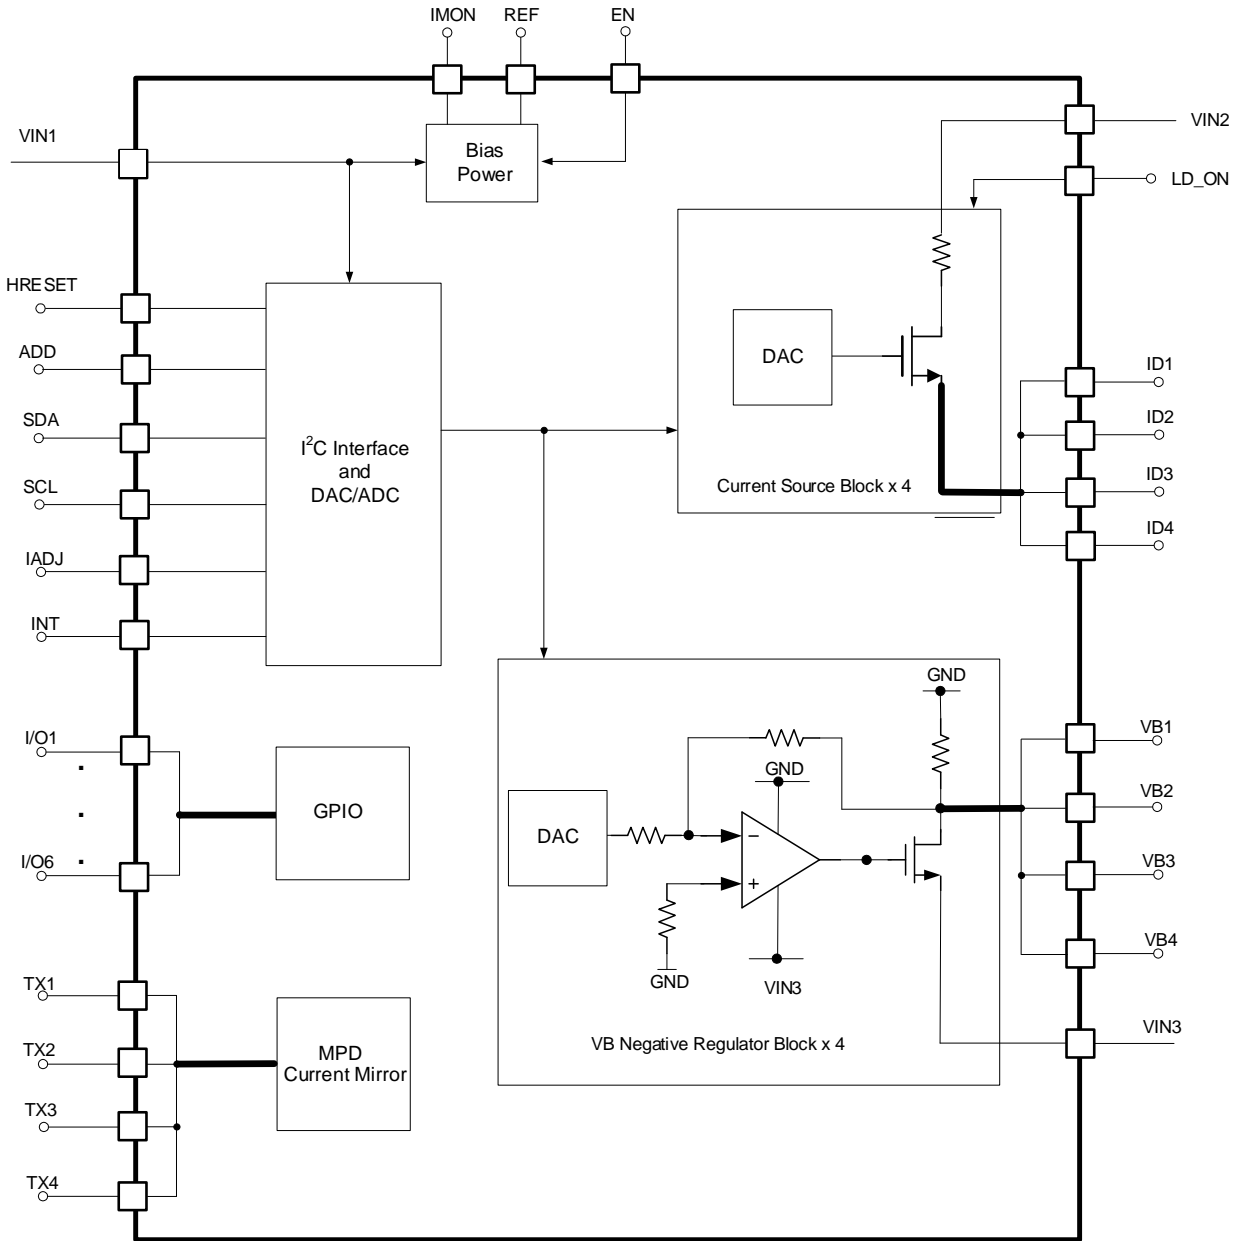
IMON
REF
EN
VIN1
Bias Power
VIN2
LD_ON
HRESET
ADD
SDA
SCL
IADJ
INT
$I^2C$ Interface and DAC/ADC
DAC
Current Source Block x 4
ID1
ID2
ID3
ID4
GND
VB1
VB2
VB3
VB4
GND
DAC
−
+
GND
VIN3
VB Negative Regulator Block x 4
VIN3
I/O1
I/O6
GPIO
TX1
TX2
TX3
TX4
MPD Current Mirror